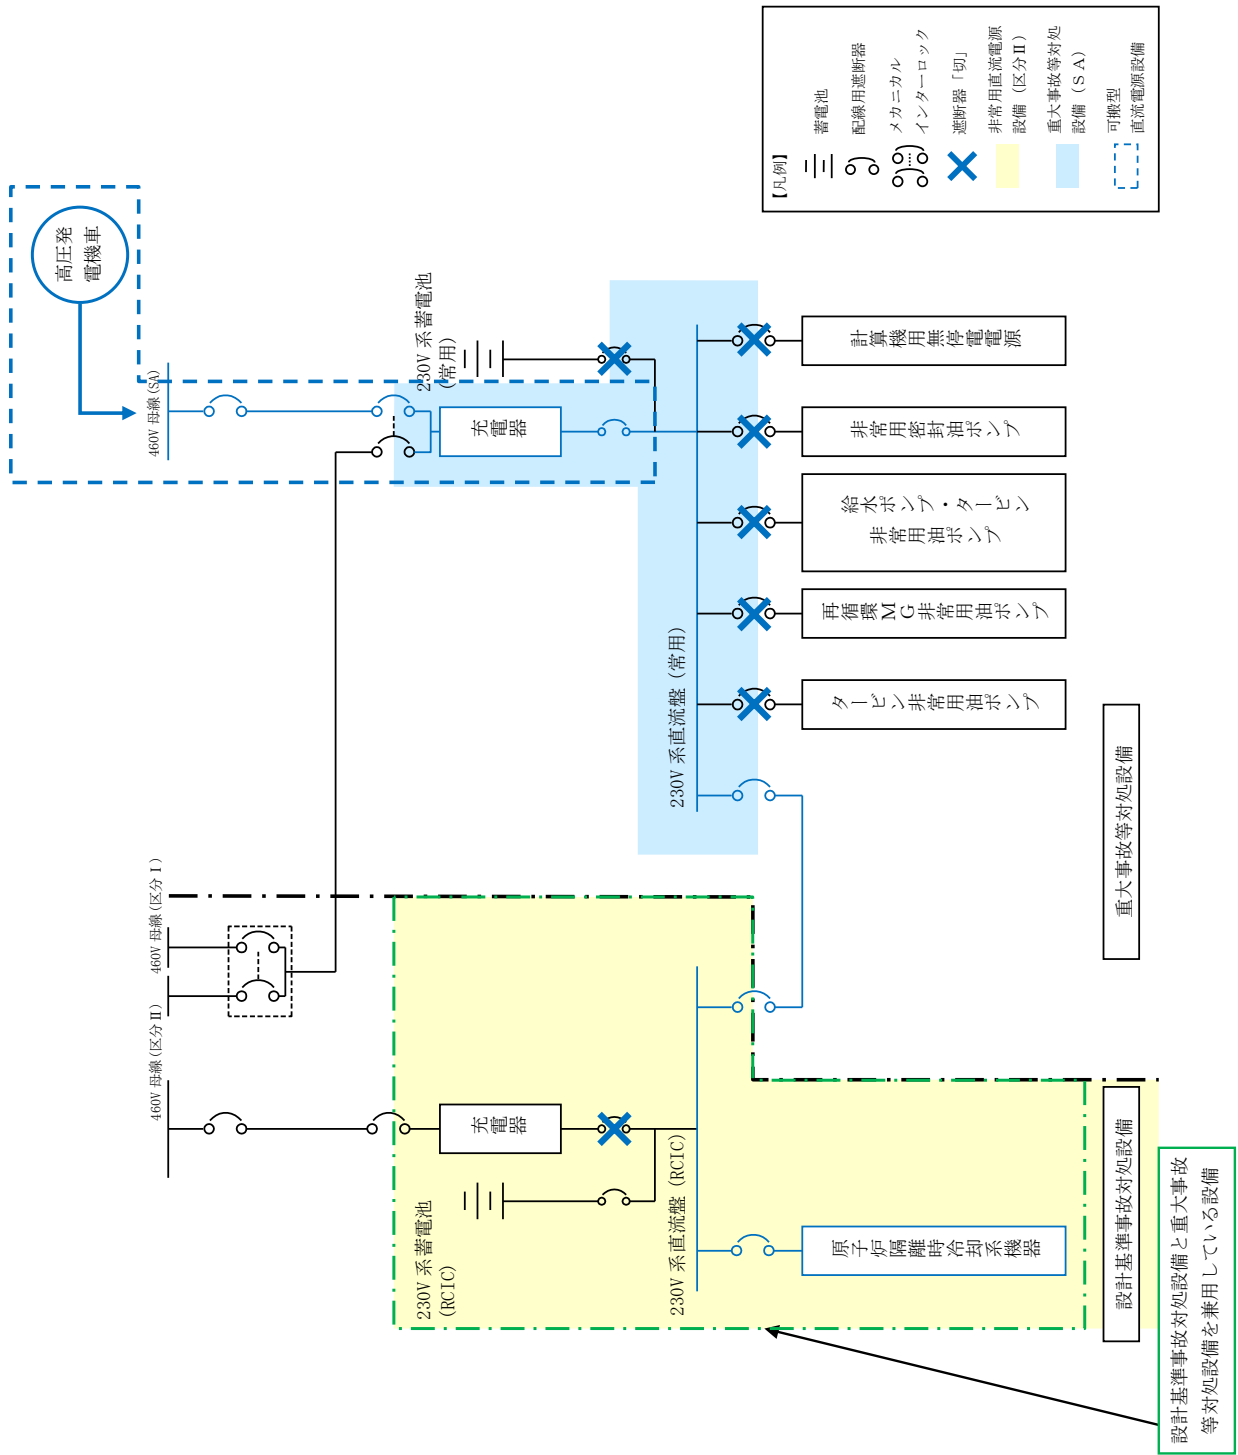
【凡例】
蓄電池
配線用遮断器
メカニカルインターロック
遮断器「切」
非常用直流電源設備（区分Ⅱ）
重大事故等対処設備（SA）
可搬型直流電源設備

高圧発電機車

460V 母線（SA）

230V 系蓄電池（常用）

充電器

計算機用無停電電源
非常用密封油ポンプ
給水ポンプ・タービン非常用油ポンプ
再循環MG非常用油ポンプ
タービン非常用油ポンプ

230V 系直流盤（常用）

重大事故等対処設備

460V 母線（区分Ⅰ）
460V 母線（区分Ⅱ）

充電器

230V 系蓄電池（RCIC）

230V 系直流盤（RCIC）

原子炉隔離時冷却系機器

設計基準事故対処設備

設計基準事故対処設備と重大事故等対処設備を兼用している設備